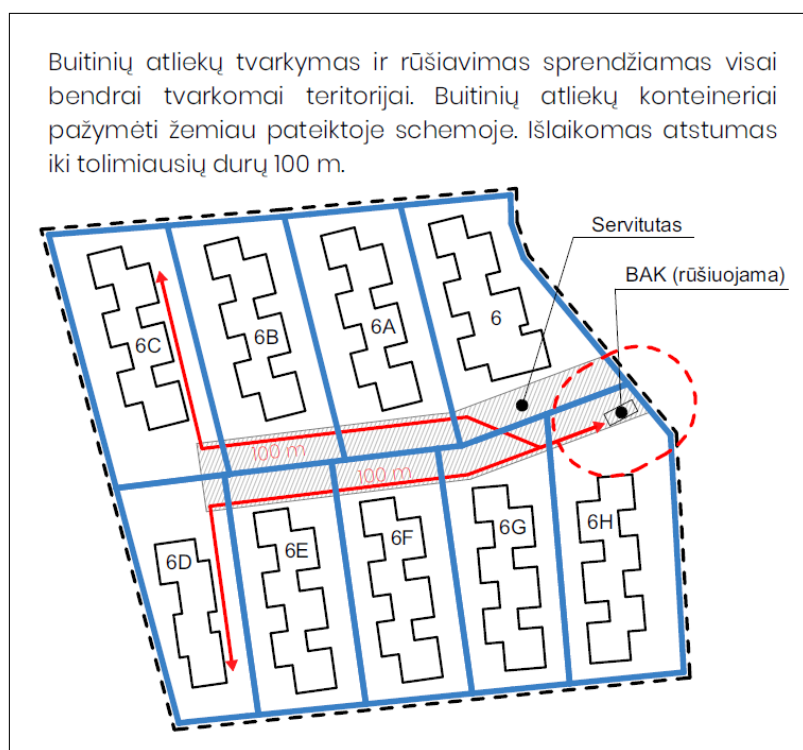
Buitinių atliekų tvarkymas ir rūšiavimas sprendžiamas visai bendrai tvarkomai teritorijai. Buitinių atliekų konteineriai pažymėti žemiau pateiktoje schemoje. Išlaikomas atstumas iki tolimiausių durų 100 m.

Servitutas

BAK (rūšiuojama)

6C

6B

6A

6

100 m

100 m

6D

6E

6F

6G

6H